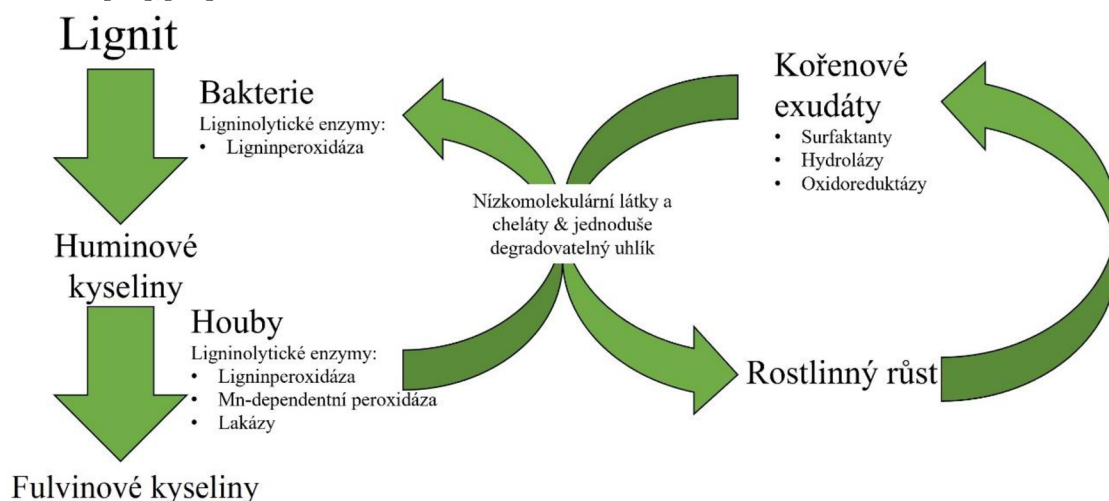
Lignit

Bakterie
Ligninolytické enzymy:
• Ligninperoxidáza

Huminové kyseliny

Houby
Ligninolytické enzymy:
• Ligninperoxidáza
• Mn-dependentní peroxidáza
• Lakázy

Fulvinové kyseliny

Nízkomolekulární látky a cheláty & jednoduše degradovatelný uhlík

Kořenové exudáty
• Surfaktanty
• Hydrolázy
• Oxidoreduktázy

Rostlinný růst